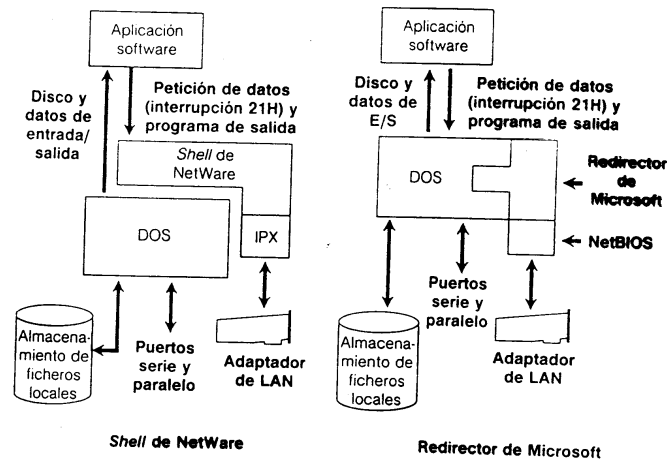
Aplicación software

Disco y datos de entrada/ salida

Petición de datos (interrupción 21H) y programa de salida

*Shell* de NetWare

DOS

IPX

Almacenamiento de ficheros locales

Puertos serie y paralelo

Adaptador de LAN

*Shell* de NetWare

Aplicación software

Disco y datos de E/S

Petición de datos (interrupción 21H) y programa de salida

DOS

Redirector de Microsoft

NetBIOS

Almacenamiento de ficheros locales

Puertos serie y paralelo

Adaptador de LAN

Redirector de Microsoft